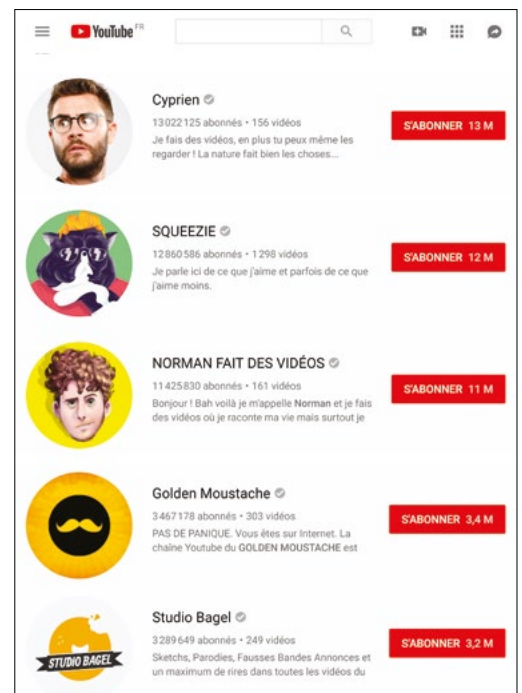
YouTube FR

Cyprien
13 022 125 abonnés • 156 vidéos
Je fais des vidéos, en plus tu peux même les regarder ! La nature fait bien les choses...
S'ABONNER 13 M

SQUEEZIE
12 860 586 abonnés • 1 298 vidéos
Je parle ici de ce que j'aime et parfois de ce que j'aime moins.
S'ABONNER 12 M

NORMAN FAIT DES VIDÉOS
11 425 830 abonnés • 161 vidéos
Bonjour ! Bah voilà je m'appelle Norman et je fais des vidéos où je raconte ma vie mais surtout je
S'ABONNER 11 M

Golden Moustache
3 467 178 abonnés • 303 vidéos
PAS DE PANIQUE. Vous êtes sur Internet. La chaîne Youtube du GOLDEN MOUSTACHE est
S'ABONNER 3,4 M

Studio Bagel
3 289 649 abonnés • 249 vidéos
Sketchs, Parodies, Fausses Bandes Annonces et un maximum de rires dans toutes les vidéos du
S'ABONNER 3,2 M

STUDIO BAGEL